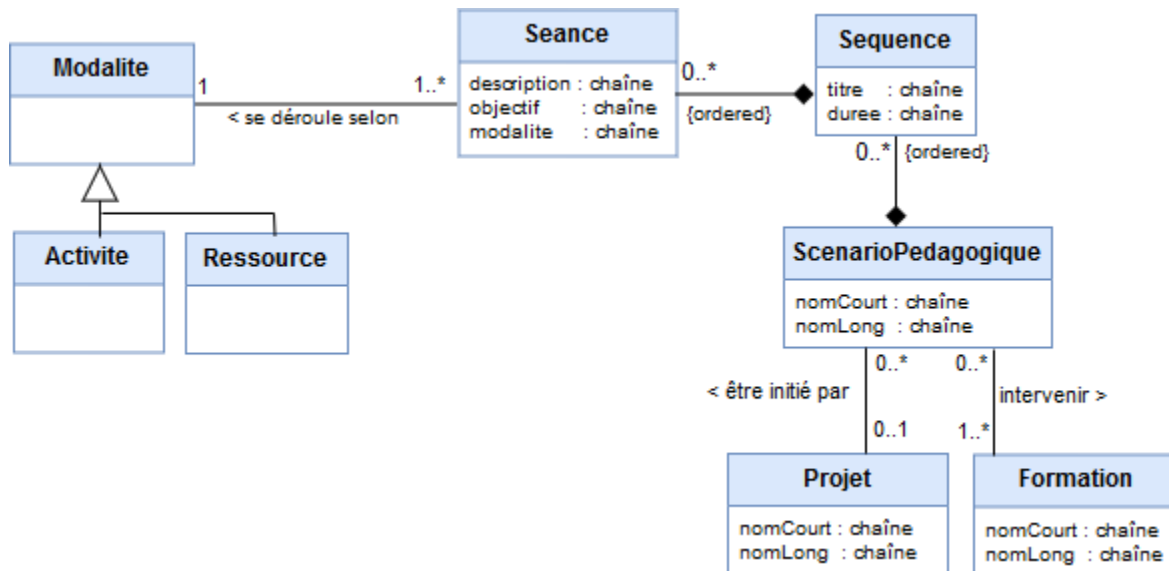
Modalite

Activite

Ressource

1

1..*

< se déroule selon

Seance

description : chaîne
objectif : chaîne
modalite : chaîne

0..*

{ordered}

Sequence

titre : chaîne
duree : chaîne

0..* {ordered}

ScenarioPedagogique

nomCourt : chaîne
nomLong : chaîne

0..*

0..*

< être initié par

intervenir >

0..1

1..*

Projet

nomCourt : chaîne
nomLong : chaîne

Formation

nomCourt : chaîne
nomLong : chaîne